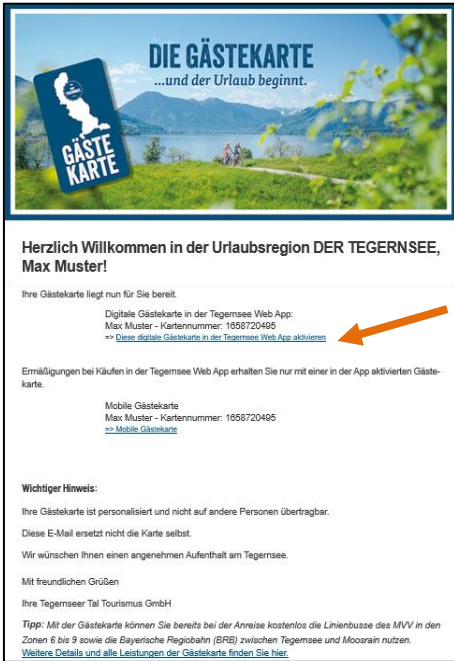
DIE GÄSTEKARTE
...und der Urlaub beginnt.

GÄSTE KARTE

Herzlich Willkommen in der Urlaubsregion DER TEGERNSEE, Max Muster!

Ihre Gästekarte liegt nun für Sie bereit.

Digitale Gästekarte in der Tegernsee Web App:
Max Muster - Kartennummer: 1658720495
=> Diese digitale Gästekarte in der Tegernsee Web App aktivieren

Ermäßigungen bei Käufen in der Tegernsee Web App erhalten Sie nur mit einer in der App aktivierten Gästekarte.

Mobile Gästekarte
Max Muster - Kartennummer: 1658720495
=> Mobile Gästekarte

Wichtiger Hinweis:

Ihre Gästekarte ist personalisiert und nicht auf andere Personen übertragbar.

Diese E-Mail ersetzt nicht die Karte selbst.

Wir wünschen Ihnen einen angenehmen Aufenthalt am Tegernsee.

Mit freundlichen Grüßen

Ihre Tegernseer Tal Tourismus GmbH

Tipp: Mit der Gästekarte können Sie bereits bei der Anreise kostenlos die Linienbusse des MVV in den Zonen 6 bis 9 sowie die Bayerische Regiobahn (BRB) zwischen Tegernsee und Moosrain nutzen.
Weitere Details und alle Leistungen der Gästekarte finden Sie hier.